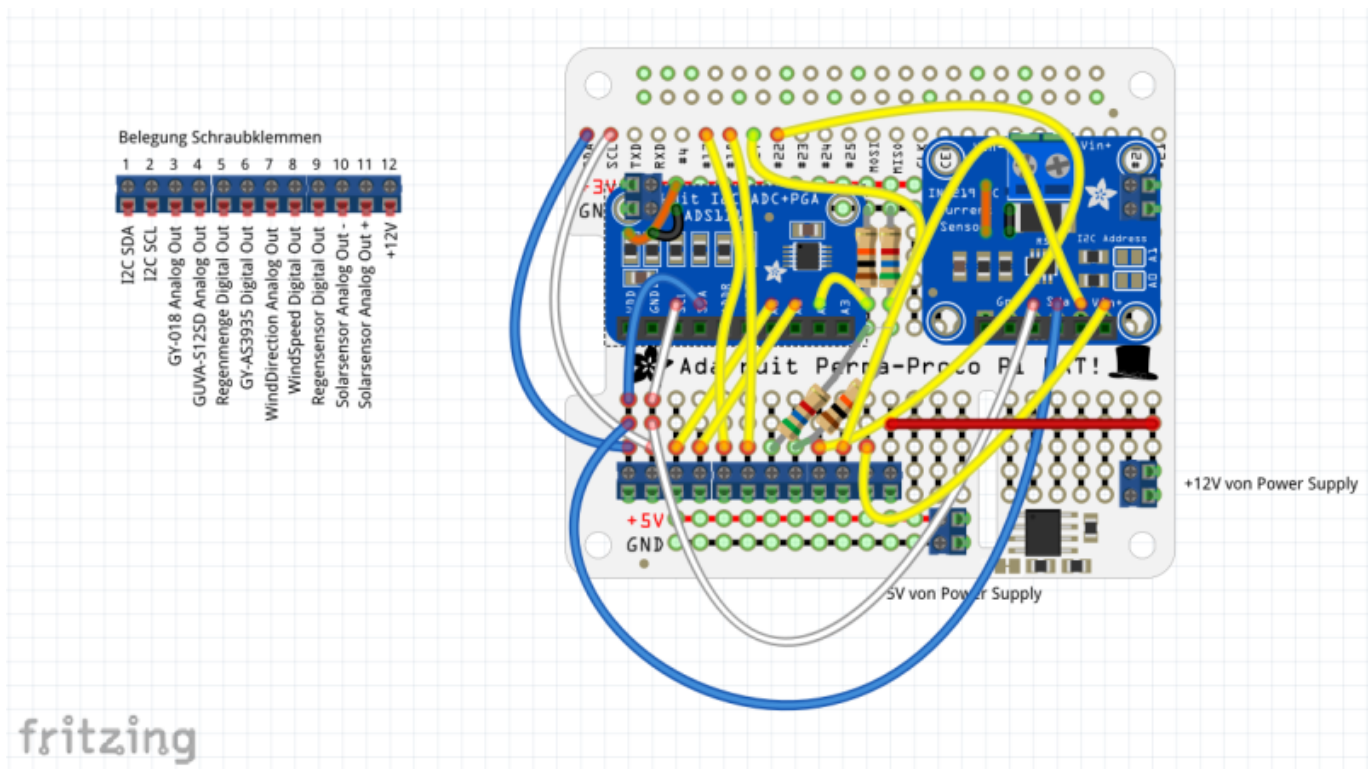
Belegung Schraubklemmen

1 2 3 4 5 6 7 8 9 10 11 12

I2C SDA
I2C SCL
GY-018 Analog Out
GUVA-S12SD Analog Out
Regenmenge Digital Out
GY-AS3935 Digital Out
WindDirection Analog Out
WindSpeed Digital Out
Regensensor Digital Out
Solarsensor Analog Out -
Solarsensor Analog Out +
+12V

SDA SCL TXD RXD #4 #17 #18 #27 #22 #23 #24 #25 MOSI MISO CLK

3V
GND

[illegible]uit I2C ADC+PGA
ADS11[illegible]

VDD GND SCL SDA A3

INA219 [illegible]C
Curren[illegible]
Senso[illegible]

Vin- Vin+
I2C Address
A1 A0
Gnd Sda Vin+

Adafruit Perma-Proto Pi HAT!

+5V
GND

+12V von Power Supply

5V von Power Supply

fritzing